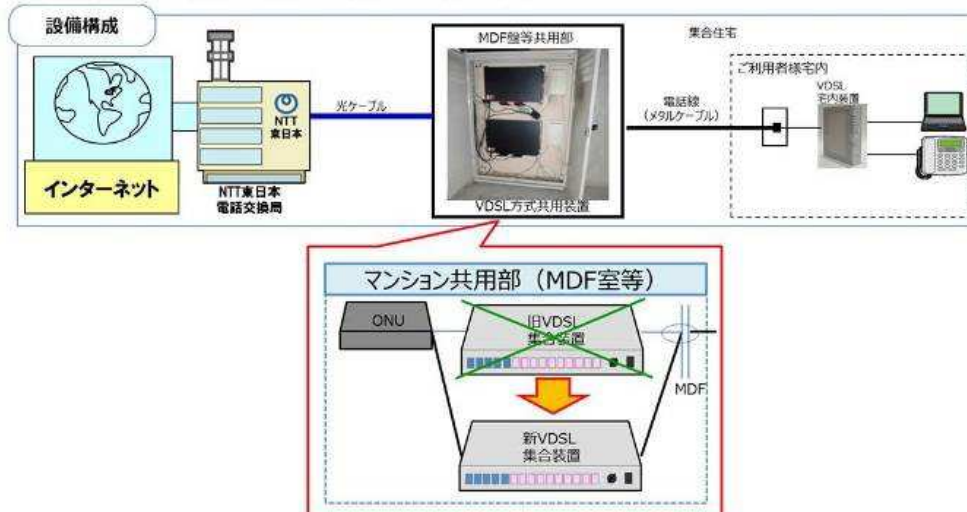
設備構成

インターネット

NTT
東日本

NTT東日本
電話交換局

光ケーブル

MDF盤等共用部

VDSL方式共用装置

集合住宅

電話線
（メタルケーブル）

ご利用者様宅内

VDSL
宅内装置

マンション共用部（MDF室等）

ONU

旧VDSL
集合装置

MDF

新VDSL
集合装置